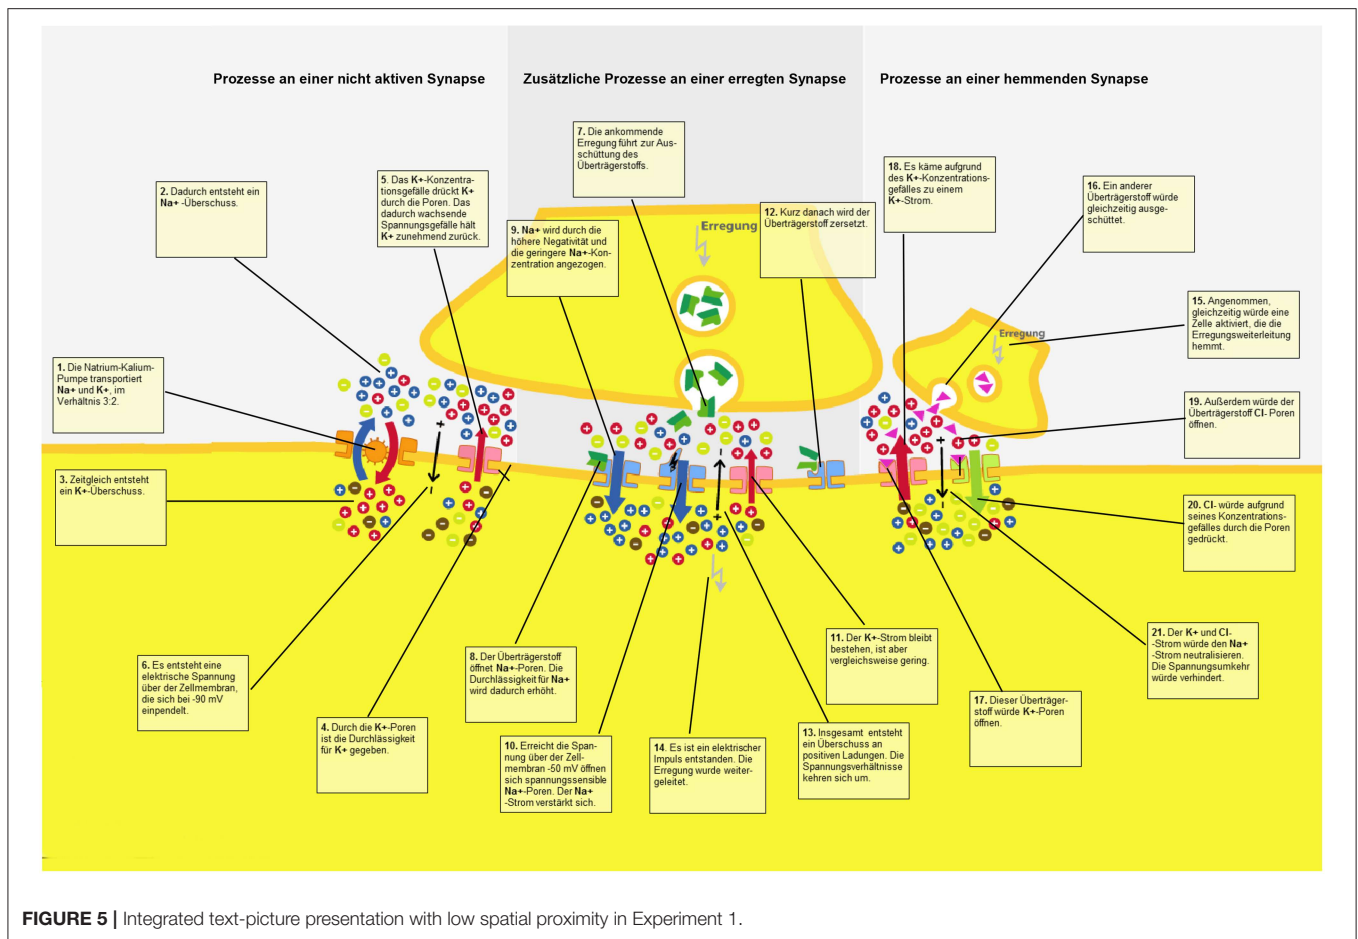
Prozesse an einer nicht aktiven Synapse

Zusätzliche Prozesse an einer erregten Synapse

Prozesse an einer hemmenden Synapse

7. Die ankommende Erregung führt zur Ausschüttung des Überträgerstoffs.

18. Es käme aufgrund des K+-Konzentrationsgefälles zu einem K+-Strom.

16. Ein anderer Überträgerstoff würde gleichzeitig ausgeschüttet.

2. Dadurch entsteht ein Na+ -Überschuss.

5. Das K+-Konzentrationsgefälle drückt K+ durch die Poren. Das dadurch wachsende Spannungsgefälle hält K+ zunehmend zurück.

9. Na+ wird durch die höhere Negativität und die geringere Na+-Konzentration angezogen.

Erregung

12. Kurz danach wird der Überträgerstoff zersetzt.

15. Angenommen, gleichzeitig würde eine Zelle aktiviert, die die Erregungsweiterleitung hemmt.

Erregung

1. Die Natrium-Kalium-Pumpe transportiert Na+ und K+, im Verhältnis 3:2.

19. Außerdem würde der Überträgerstoff Cl- Poren öffnen.

3. Zeitgleich entsteht ein K+-Überschuss.

20. Cl- würde aufgrund seines Konzentrationsgefälles durch die Poren gedrückt.

11. Der K+-Strom bleibt bestehen, ist aber vergleichsweise gering.

21. Der K+ und Cl- -Strom würde den Na+ -Strom neutralisieren. Die Spannungsumkehr würde verhindert.

6. Es entsteht eine elektrische Spannung über der Zellmembran, die sich bei -90 mV einpendelt.

8. Der Überträgerstoff öffnet Na+-Poren. Die Durchlässigkeit für Na+ wird dadurch erhöht.

17. Dieser Überträgerstoff würde K+-Poren öffnen.

4. Durch die K+-Poren ist die Durchlässigkeit für K+ gegeben.

13. Insgesamt entsteht ein Überschuss an positiven Ladungen. Die Spannungsverhältnisse kehren sich um.

10. Erreicht die Spannung über der Zellmembran -50 mV öffnen sich spannungssensible Na+-Poren. Der Na+ -Strom verstärkt sich.

14. Es ist ein elektrischer Impuls entstanden. Die Erregung wurde weitergeleitet.

FIGURE 5 | Integrated text-picture presentation with low spatial proximity in Experiment 1.